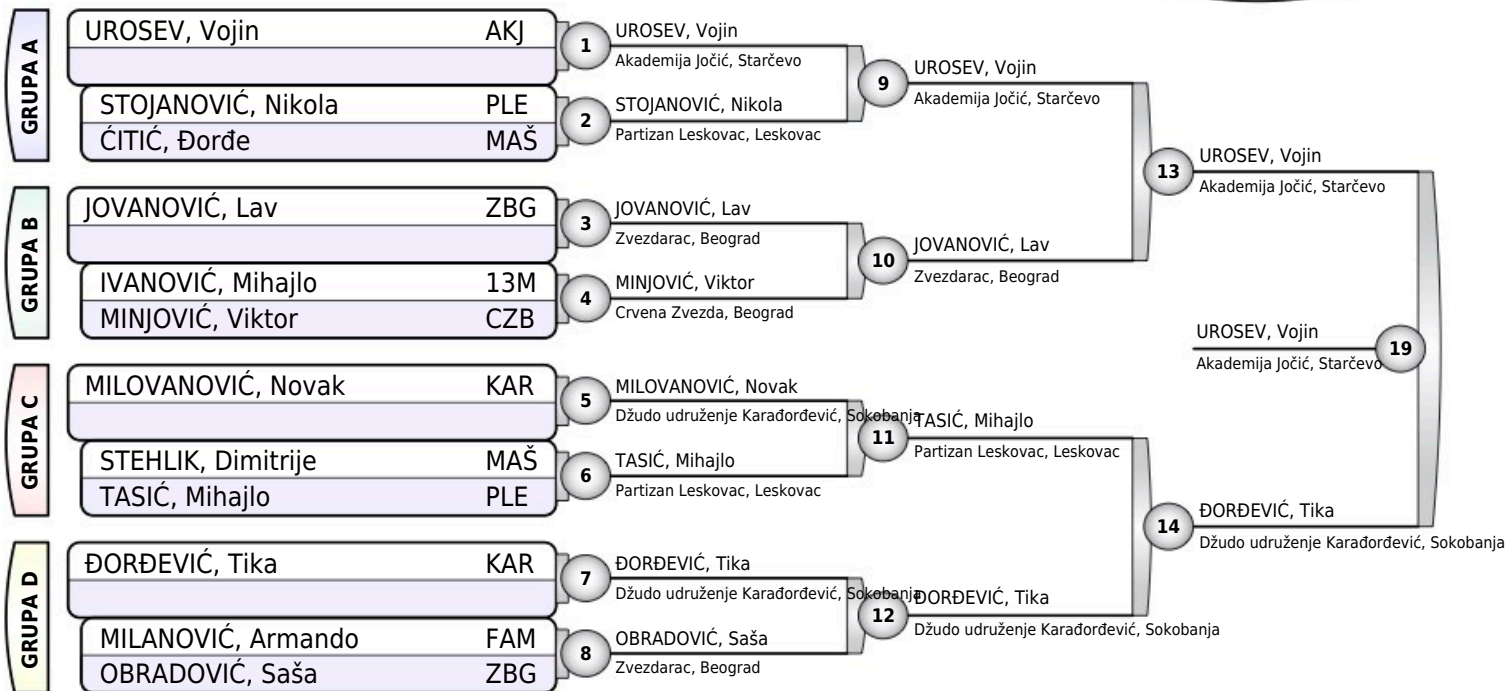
GRUPA A

UROSEV, Vojin AKJ

STOJANOVIĆ, Nikola PLE
ĆITIĆ, Đorđe MAŠ

GRUPA B

JOVANOVIĆ, Lav ZBG

IVANOVIĆ, Mihajlo 13M
MINJOVIĆ, Viktor CZB

GRUPA C

MILOVANOVIĆ, Novak KAR

STEHLIK, Dimitrije MAŠ
TASIĆ, Mihajlo PLE

GRUPA D

ĐORĐEVIĆ, Tika KAR

MILANOVIĆ, Armando FAM
OBRADOVIĆ, Saša ZBG

1 UROSEV, Vojin
Akademija Jočić, Starčevo

2 STOJANOVIĆ, Nikola
Partizan Leskovac, Leskovac

3 JOVANOVIĆ, Lav
Zvezdarac, Beograd

4 MINJOVIĆ, Viktor
Crvena Zvezda, Beograd

5 MILOVANOVIĆ, Novak
Džudo udruženje Karađorđević, Sokobanja

6 TASIĆ, Mihajlo
Partizan Leskovac, Leskovac

7 ĐORĐEVIĆ, Tika
Džudo udruženje Karađorđević, Sokobanja

8 OBRADOVIĆ, Saša
Zvezdarac, Beograd

9 UROSEV, Vojin
Akademija Jočić, Starčevo

10 JOVANOVIĆ, Lav
Zvezdarac, Beograd

11 TASIĆ, Mihajlo
Partizan Leskovac, Leskovac

12 ĐORĐEVIĆ, Tika
Džudo udruženje Karađorđević, Sokobanja

13 UROSEV, Vojin
Akademija Jočić, Starčevo

14 ĐORĐEVIĆ, Tika
Džudo udruženje Karađorđević, Sokobanja

19 UROSEV, Vojin
Akademija Jočić, Starčevo